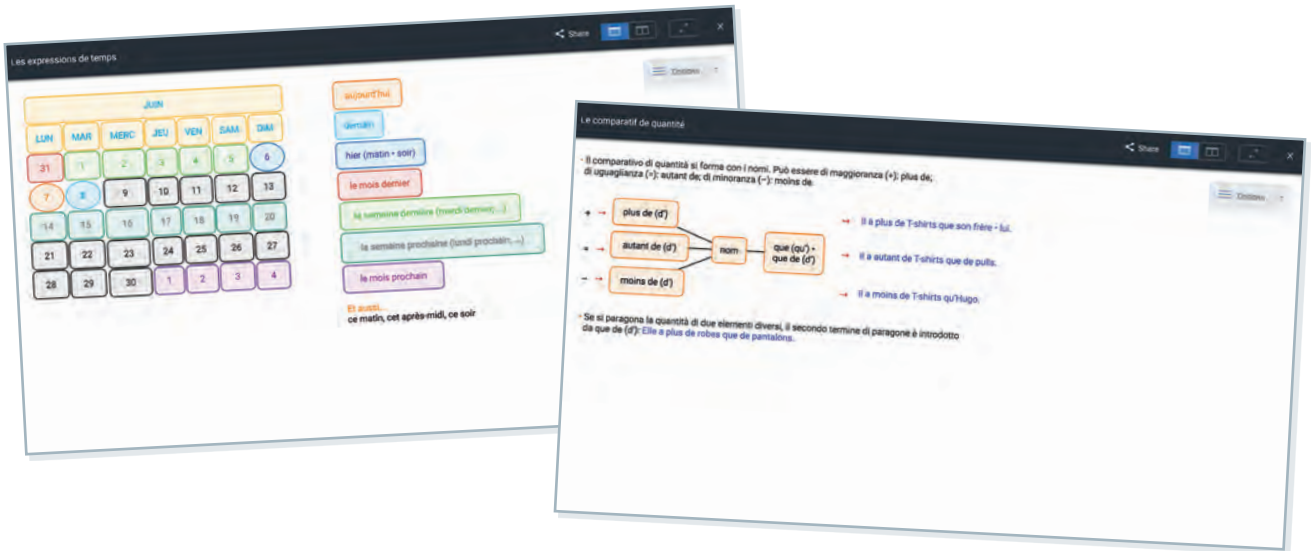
Share

×

Les expressions de temps

Options

JUIN

| LUN | MAR | MERC | JEU | VEN | SAM | DIM |
|---|---|---|---|---|---|---|
| 31 | 1 | 2 | 3 | 4 | 5 | 6 |
| 7 | 8 | 9 | 10 | 11 | 12 | 13 |
| 14 | 15 | 16 | 17 | 18 | 19 | 20 |
| 21 | 22 | 23 | 24 | 25 | 26 | 27 |
| 28 | 29 | 30 | 1 | 2 | 3 | 4 |

aujourd'hui

demain

hier (matin + soir)

le mois dernier

la semaine dernière (mardi dernier, ...)

la semaine prochaine (lundi prochain, ...)

le mois prochain

Et aussi...
ce matin, cet après-midi, ce soir

Le comparatif de quantité

Share

×

Options

• Il comparativo di quantità si forma con i nomi. Può essere di maggioranza (+): plus de; di uguaglianza (=): autant de; di minoranza (−): moins de.

+ → plus de (d')

= → autant de (d')

− → moins de (d')

nom

que (qu') + que de (d')

→ Il a plus de T-shirts que son frère - lui.

→ Il a autant de T-shirts que de pulls.

→ Il a moins de T-shirts qu'Hugo.

• Se si paragona la quantità di due elementi diversi, il secondo termine di paragone è introdotto da que de (d'): Elle a plus de robes que de pantalons.